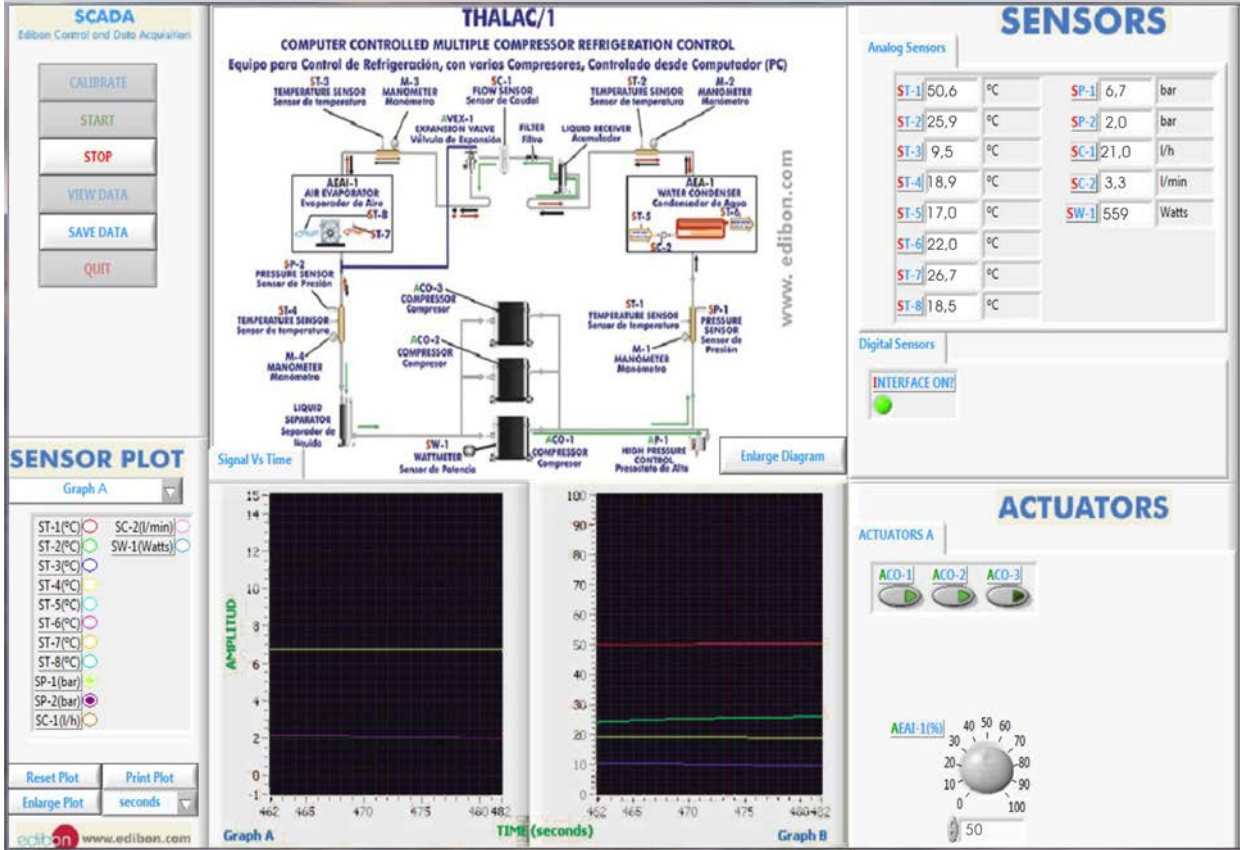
SCADA
Edibon Control and Data Acquisition

CALIBRATE
START
STOP
VIEW DATA
SAVE DATA
QUIT

THALAC/1
COMPUTER CONTROLLED MULTIPLE COMPRESSOR REFRIGERATION CONTROL
Equipo para Control de Refrigeración, con varios Compresores, Controlado desde Computador (PC)

ST-3 TEMPERATURE SENSOR Sensor de temperatura
M-3 MANOMETER Manómetro
SC-1 FLOW SENSOR Sensor de Caudal
ST-2 TEMPERATURE SENSOR Sensor de temperatura
M-2 MANOMETER Manómetro
AVEX-1 EXPANSION VALVE Válvula de Expansión
FILTER Filtro
LIQUID RECEIVER Acumulador
AEAI-1 AIR EVAPORATOR Evaporador de Aire
ST-8
ST-7
AEA-1 WATER CONDENSER Condensador de Agua
ST-5
ST-6
SC-2
SP-2 PRESSURE SENSOR Sensor de Presión
ST-4 TEMPERATURE SENSOR Sensor de temperatura
M-4 MANOMETER Manómetro
ACO-3 COMPRESSOR Compresor
ACO-2 COMPRESSOR Compresor
ST-1 TEMPERATURE SENSOR Sensor de temperatura
M-1 MANOMETER Manómetro
SP-1 PRESSURE SENSOR Sensor de Presión
LIQUID SEPARATOR Separador de líquido
SW-1 WATTMETER Sensor de Potencia
ACO-1 COMPRESSOR Compresor
AP-1 HIGH PRESSURE CONTROL Presostato de Alta
www. edibon.com

Signal Vs Time
Enlarge Diagram

SENSORS
Analog Sensors

| | | | | | |
|---|---|---|---|---|---|
| ST-1 | 50,6 | ºC | SP-1 | 6,7 | bar |
| ST-2 | 25,9 | ºC | SP-2 | 2,0 | bar |
| ST-3 | 9,5 | ºC | SC-1 | 21,0 | l/h |
| ST-4 | 18,9 | ºC | SC-2 | 3,3 | l/min |
| ST-5 | 17,0 | ºC | SW-1 | 559 | Watts |
| ST-6 | 22,0 | ºC | | | |
| ST-7 | 26,7 | ºC | | | |
| ST-8 | 18,5 | ºC | | | |

Digital Sensors
INTERFACE ON?

SENSOR PLOT
Graph A
ST-1(ºC) SC-2(l/min)
ST-2(ºC) SW-1(Watts)
ST-3(ºC)
ST-4(ºC)
ST-5(ºC)
ST-6(ºC)
ST-7(ºC)
ST-8(ºC)
SP-1(bar)
SP-2(bar)
SC-1(l/h)

Reset Plot
Print Plot
Enlarge Plot
seconds

edibon www.edibon.com

15 14 12 10 8 6 4 2 0 -1
AMPLITUD
462 465 470 475 480 482
Graph A
TIME (seconds)
100 90 80 70 60 50 40 30 20 10 0
462 465 470 475 480 482
Graph B

ACTUATORS
ACTUATORS A
ACO-1 ACO-2 ACO-3

AEAI-1(%)
0 10 20 30 40 50 60 70 80 90 100
50